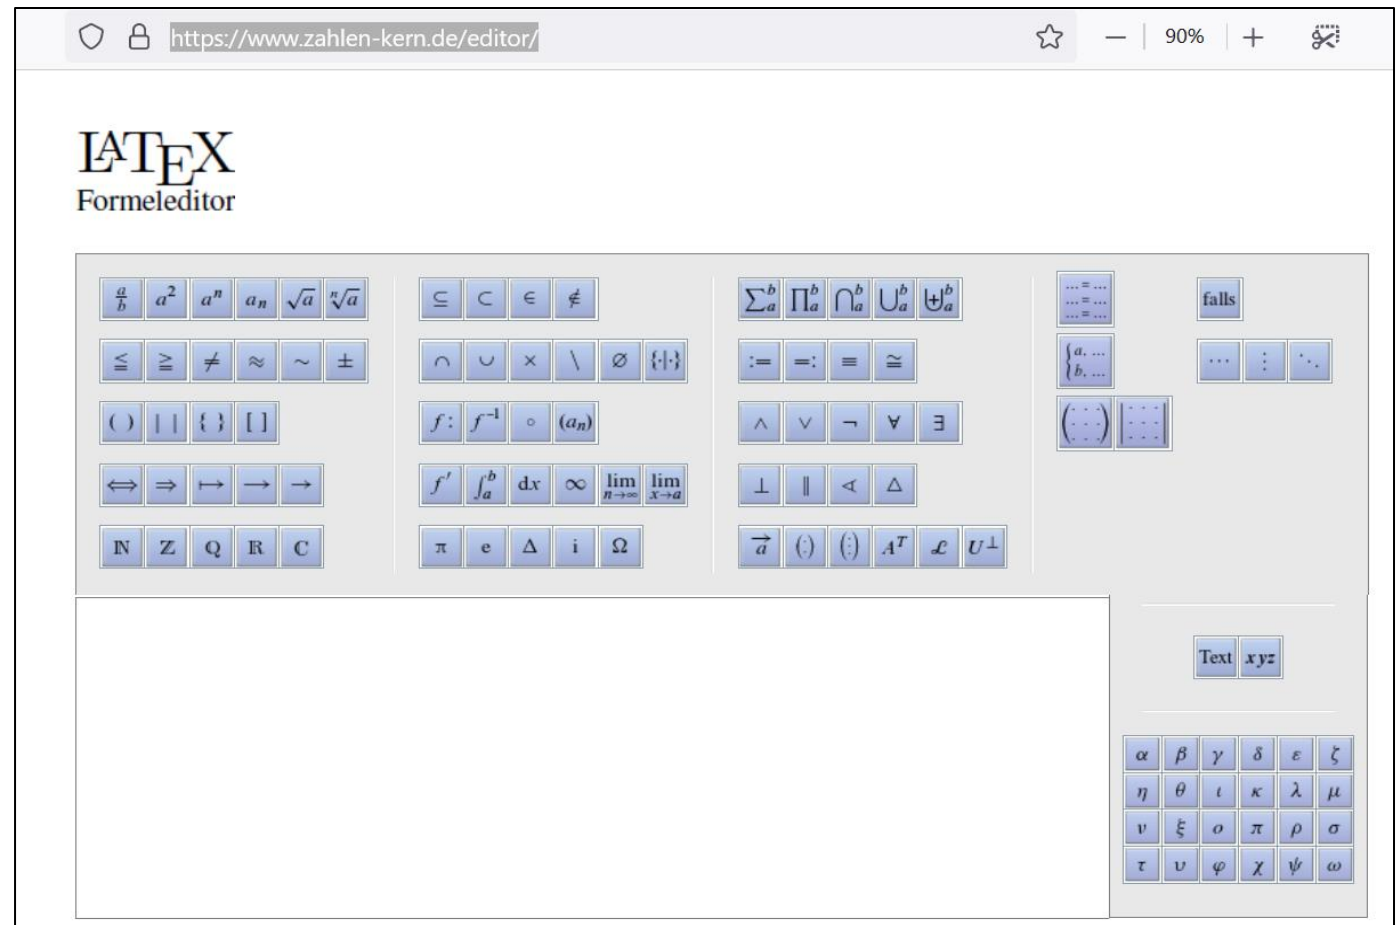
https://www.zahlen-kern.de/editor/ 90%

$\LaTeX$
Formeleditor

$\frac{a}{b}$ $a^2$ $a^n$ $a_n$ $\sqrt{a}$ $\sqrt[n]{a}$

$\leq$ $\geq$ $\neq$ $\approx$ $\sim$ $\pm$

$()$ $||$ $\{\}$ $[]$

$\Leftrightarrow$ $\Rightarrow$ $\mapsto$ $\longrightarrow$ $\rightarrow$

$\mathbb{N}$ $\mathbb{Z}$ $\mathbb{Q}$ $\mathbb{R}$ $\mathbb{C}$

$\subseteq$ $\subset$ $\in$ $\notin$

$\cap$ $\cup$ $\times$ $\setminus$ $\emptyset$ $\{\cdot|\cdot\}$

$f:$ $f^{-1}$ $\circ$ $(a_n)$

$f'$ $\int_a^b$ $dx$ $\infty$ $\lim\limits_{n\to\infty}$ $\lim\limits_{x\to a}$

$\pi$ $e$ $\Delta$ $i$ $\Omega$

$\sum_a^b$ $\prod_a^b$ $\bigcap_a^b$ $\bigcup_a^b$ $\biguplus_a^b$

$:=$ $=:$ $\equiv$ $\cong$

$\wedge$ $\vee$ $\neg$ $\forall$ $\exists$

$\perp$ $\parallel$ $\sphericalangle$ $\triangle$

$\vec{a}$ $\binom{\cdot}{\cdot}$ $\begin{pmatrix}\cdot\\\cdot\\\cdot\end{pmatrix}$ $A^T$ $\mathscr{L}$ $U^\perp$

$\ldots=\ldots$

$\begin{cases}a, \ldots\\b, \ldots\end{cases}$

falls

$\cdots$ $\vdots$ $\ddots$

Text $xyz$

$\alpha$ $\beta$ $\gamma$ $\delta$ $\varepsilon$ $\zeta$
$\eta$ $\theta$ $\iota$ $\kappa$ $\lambda$ $\mu$
$\nu$ $\xi$ $o$ $\pi$ $\rho$ $\sigma$
$\tau$ $\upsilon$ $\varphi$ $\chi$ $\psi$ $\omega$